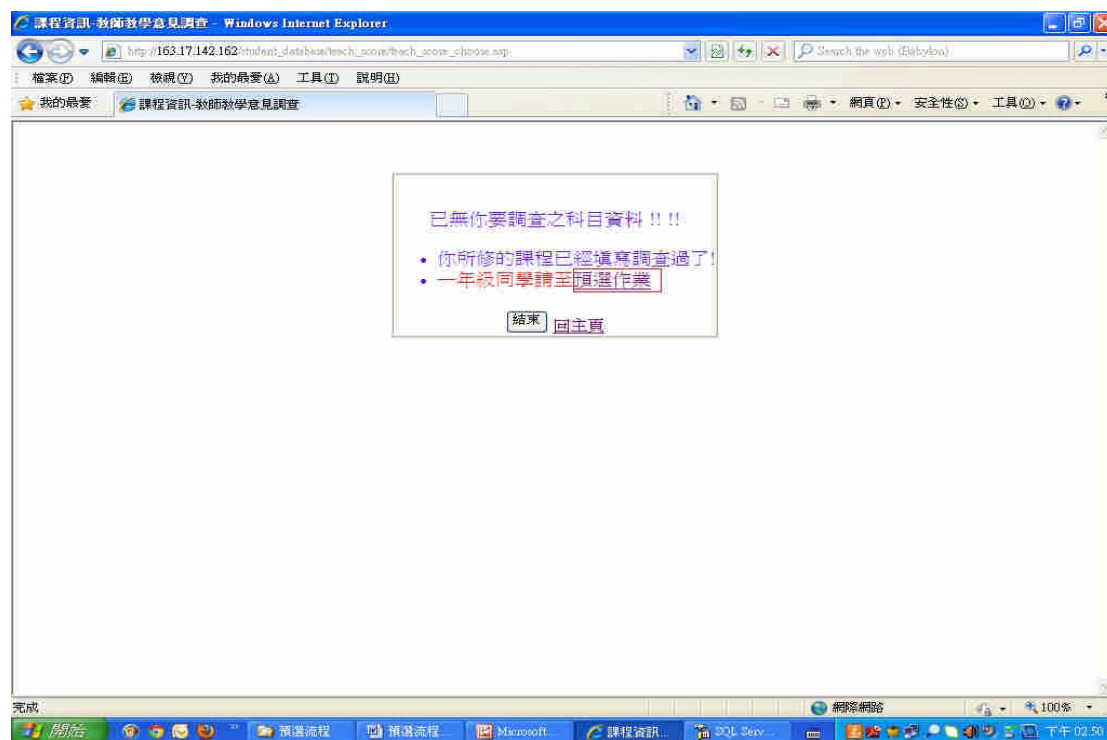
課程資訊-教師教學意見調查 - Windows Internet Explorer

http://163.17.142.162/student_database/teach_score/teach_score_choose.asp

Search the web (Babylon)

檔案(F) 編輯(E) 檢視(V) 我的最愛(A) 工具(T) 說明(H)

我的最愛 課程資訊-教師教學意見調查

網頁(P) 安全性(S) 工具(O)

已無你要調查之科目資料 !! !!

• 你所修的課程已經填寫調查過了!
• 一年級同學請至預選作業

結束 回主頁

完成

網際網路 100%

開始 預選流程 預選流程... Microsoft... 課程資訊... SQL Serv... 下午 02:50